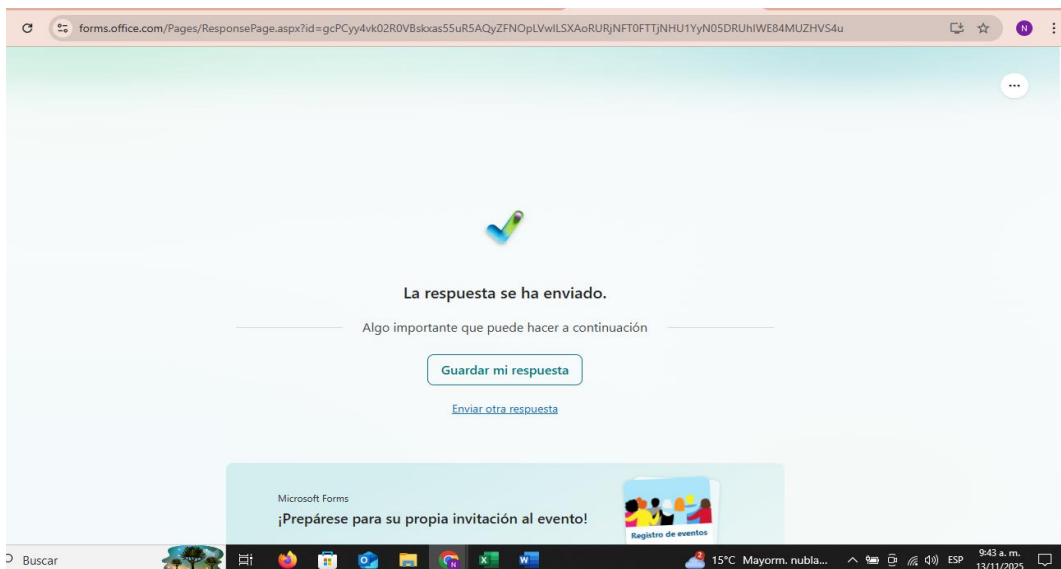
forms.office.com/Pages/ResponsePage.aspx?id=gcPCyy4vk02R0VBskxas55uR5AQyZFNOpLVwlLSXAoRURjNFT0FTTjNHU1YyN05DRUhIWE84MUZHVS4u

N

...

La respuesta se ha enviado.

Algo importante que puede hacer a continuación

Guardar mi respuesta

Enviar otra respuesta

Microsoft Forms

¡Prepárese para su propia invitación al evento!

Registro de eventos

Buscar

15°C Mayorm. nubla...

ESP

9:43 a. m.
13/11/2025